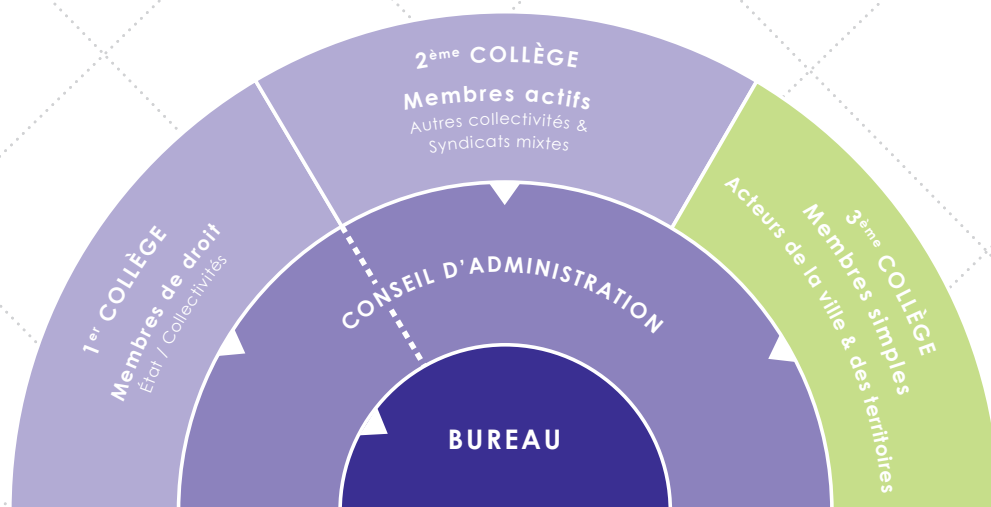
1$^{er}$ COLLÈGE
Membres de droit
État / Collectivités

2$^{ème}$ COLLÈGE
Membres actifs
Autres collectivités & Syndicats mixtes

3$^{ème}$ COLLÈGE
Membres simples
Acteurs de la ville & des territoires

CONSEIL D'ADMINISTRATION

BUREAU